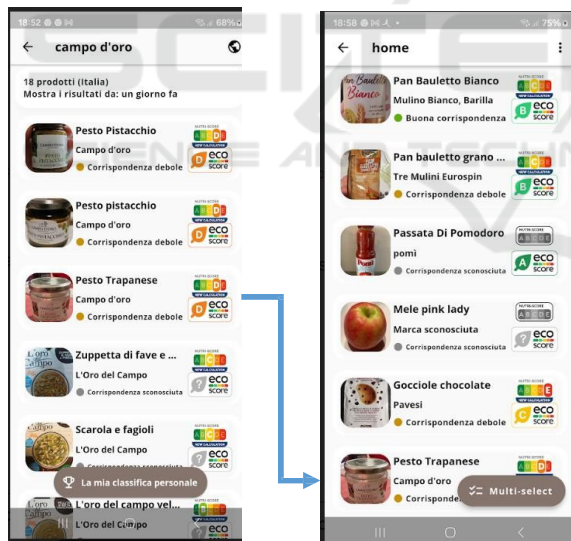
18:52 68%

campo d'oro

18 prodotti (Italia)
Mostra i risultati da: un giorno fa

Pesto Pistacchio
Campo d'oro
Corrispondenza debole
D eco score

Pesto pistacchio
Campo d'oro
Corrispondenza debole
D eco score

Pesto Trapanese
Campo d'oro
Corrispondenza debole
D eco score

Zuppetta di fave e ...
L'Oro del Campo
Corrispondenza sconosciuta
eco score

Scarola e fagioli
L'Oro del Campo
eco score

La mia classifica personale

L'oro del campo vel...
L'Oro del Campo

18:58 75%

home

Pan Bauletto Bianco
Mulino Bianco, Barilla
Buona corrispondenza
B eco score

Pan bauletto grano ...
Tre Mulini Eurospin
Corrispondenza debole
B eco score

Passata Di Pomodoro
pomì
Corrispondenza sconosciuta
A eco score

Mele pink lady
Marca sconosciuta
Corrispondenza sconosciuta
eco score

Gocciole chocolate
Pavesi
Corrispondenza debole
C eco score

Pesto Trapanese
Campo d'oro
Corrisponde

Multi-select